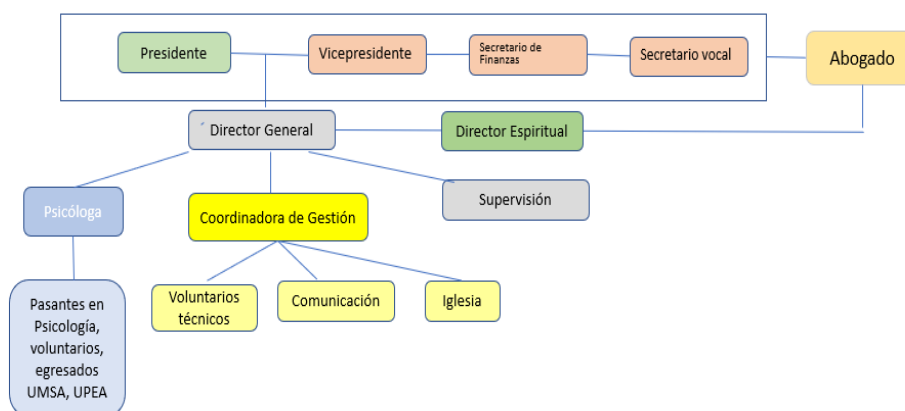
Presidente

Vicepresidente

Secretario de Finanzas

Secretario vocal

Abogado

Director General

Director Espiritual

Psicóloga

Coordinadora de Gestión

Supervisión

Pasantes en Psicología, voluntarios, egresados UMSA, UPEA

Voluntarios técnicos

Comunicación

Iglesia